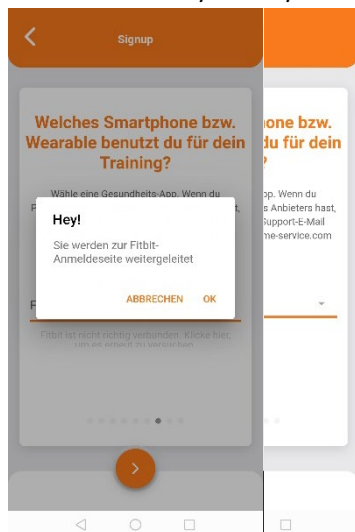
Signup

Welches Smartphone bzw. Wearable benutzt du für dein Training?

Wähle eine Gesundheits-App. Wenn du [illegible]

Hey!

Sie werden zur Fitbit-Anmeldeseite weitergeleitet

ABBRECHEN OK

Fitbit ist nicht richtig verbunden. Klicke hier, um es erneut zu versuchen.

hone bzw. du für dein

pp. Wenn du s Anbieters hast, Support-E-Mail me-service.com